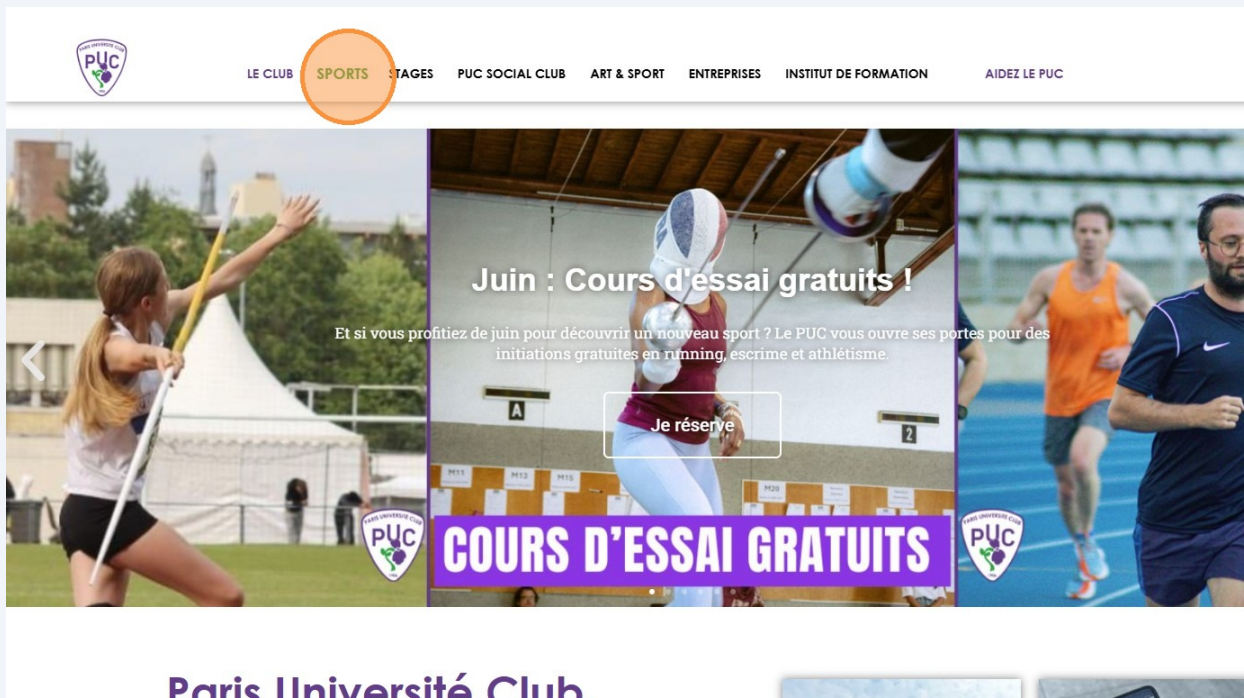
PARIS UNIVERSITE CLUB
PUC

LE CLUB SPORTS STAGES PUC SOCIAL CLUB ART & SPORT ENTREPRISES INSTITUT DE FORMATION AIDEZ LE PUC

Juin : Cours d'essai gratuits !

Et si vous profitiez de juin pour découvrir un nouveau sport ? Le PUC vous ouvre ses portes pour des initiations gratuites en running, escrime et athlétisme.

Je réserve

A
2
M11 M13 M15 M20

PARIS UNIVERSITE CLUB
PUC

COURS D'ESSAI GRATUITS

PARIS UNIVERSITE CLUB
PUC

Paris Université Club